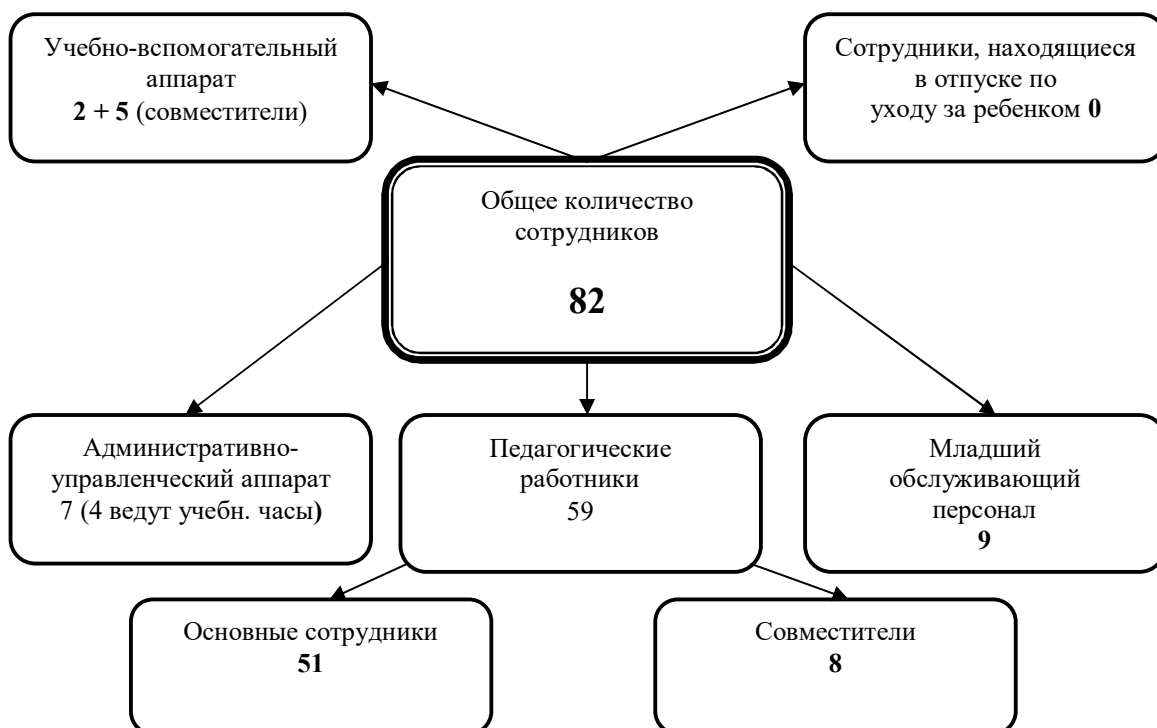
Учебно-вспомогательный аппарат
2 + 5 (совместители)

Сотрудники, находящиеся в отпуске по уходу за ребенком 0

Общее количество сотрудников

82

Административно-управленческий аппарат
7 (4 ведут учебн. часы)

Педагогические работники
59

Младший обслуживающий персонал
9

Основные сотрудники
51

Совместители
8